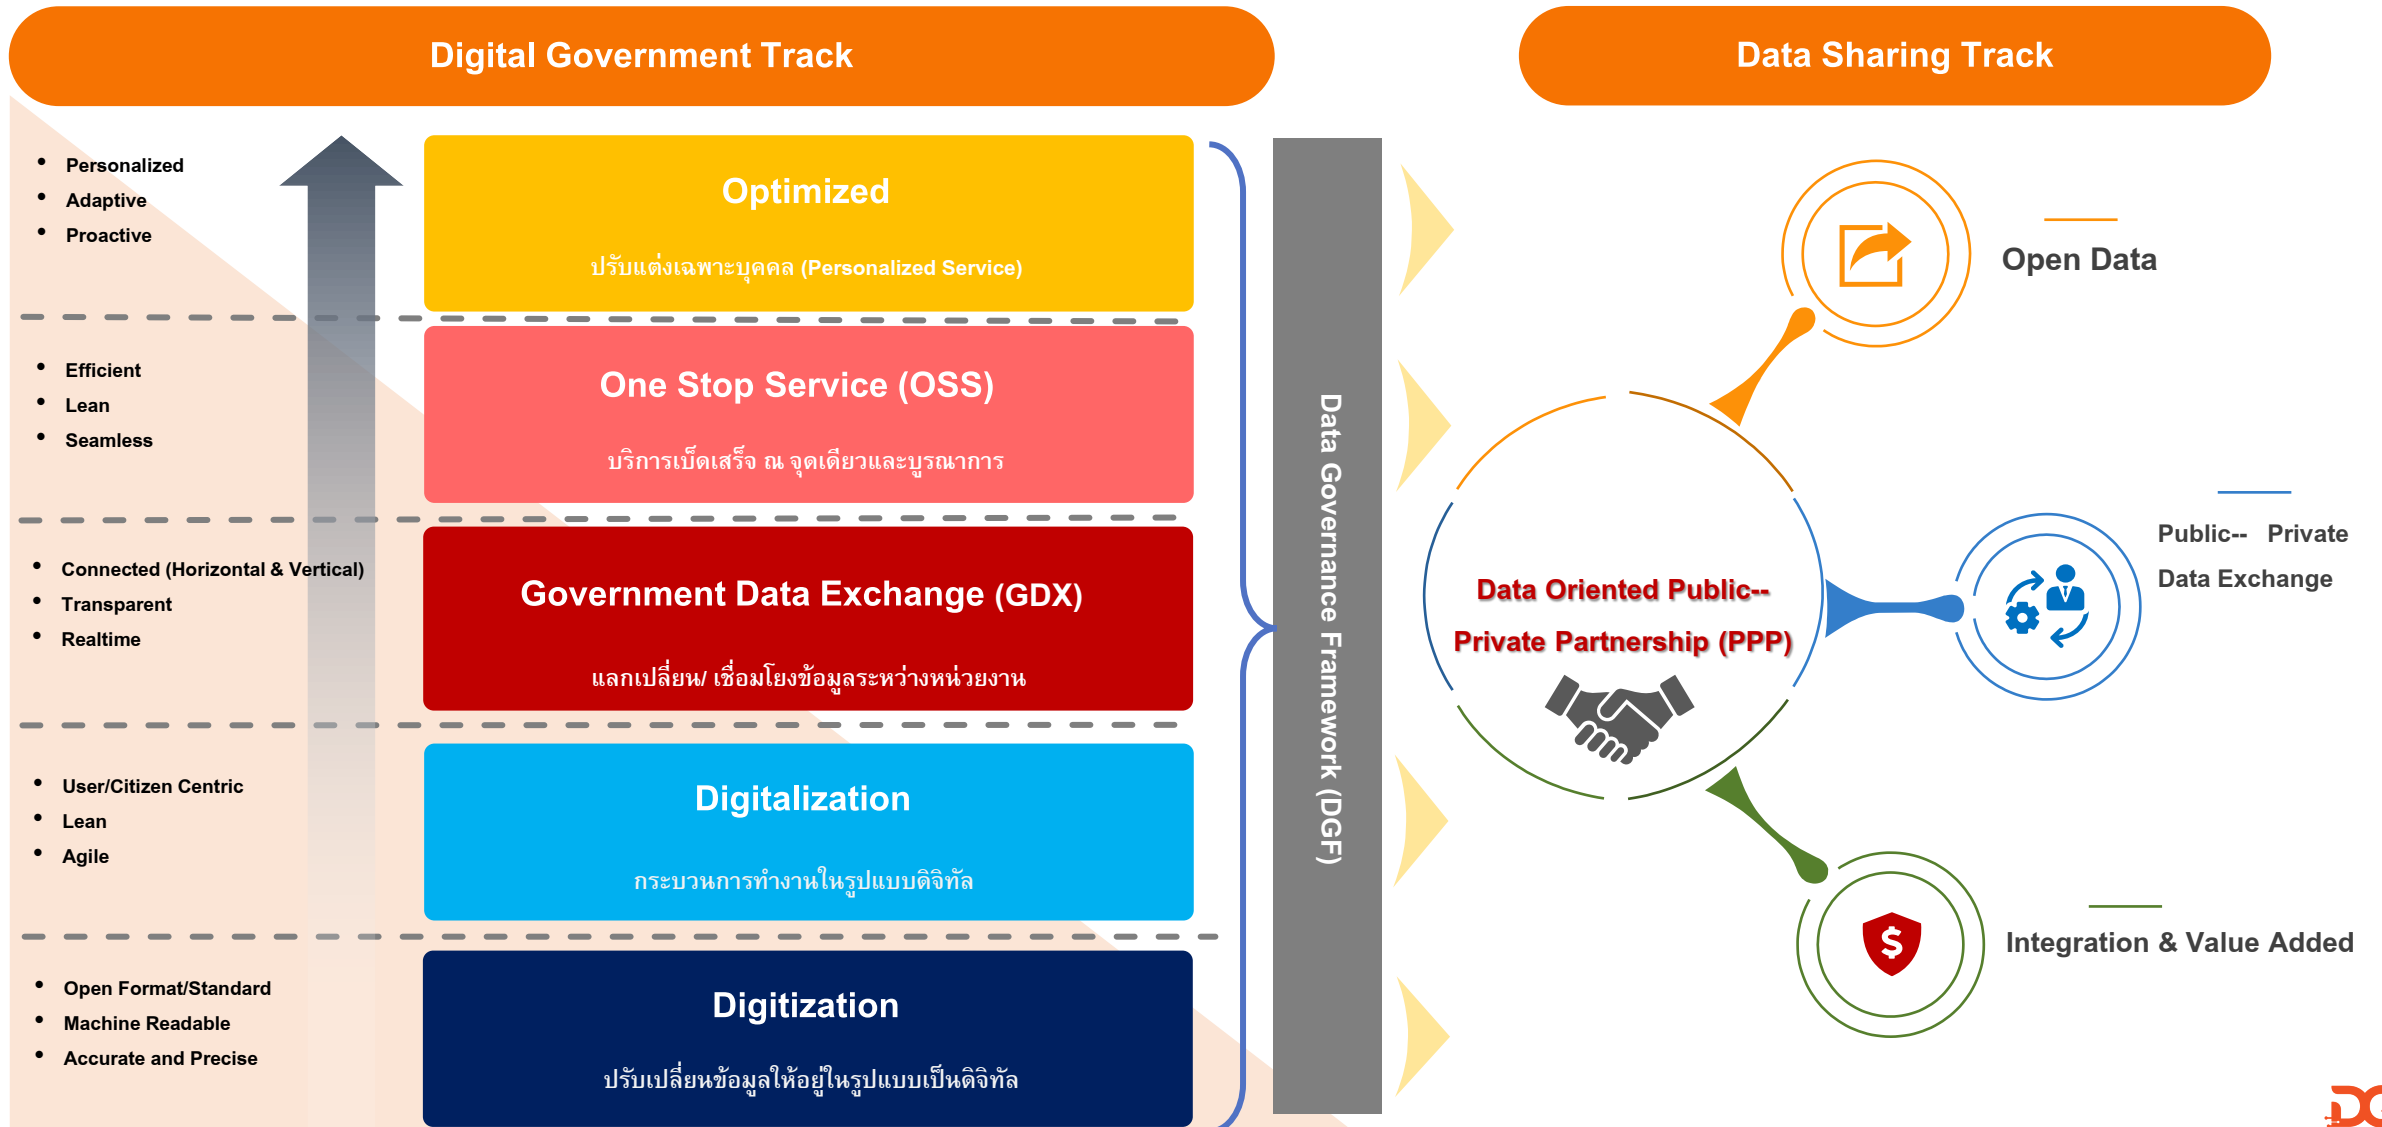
Digital Government Track

Data Sharing Track

- Personalized
- Adaptive
- Proactive

Optimized

ปรับแต่งเฉพาะบุคคล (Personalized Service)

- Efficient
- Lean
- Seamless

One Stop Service (OSS)

บริการเบ็ดเสร็จ ณ จุดเดียวและบูรณาการ

- Connected (Horizontal & Vertical)
- Transparent
- Realtime

Government Data Exchange (GDX)

แลกเปลี่ยน/ เชื่อมโยงข้อมูลระหว่างหน่วยงาน

- User/Citizen Centric
- Lean
- Agile

Digitalization

กระบวนการทำงานในรูปแบบดิจิทัล

- Open Format/Standard
- Machine Readable
- Accurate and Precise

Digitization

ปรับเปลี่ยนข้อมูลให้อยู่ในรูปแบบเป็นดิจิทัล

Data Governance Framework (DGF)

Open Data

Data Oriented Public--
Private Partnership (PPP)

Public-- Private
Data Exchange

Integration & Value Added